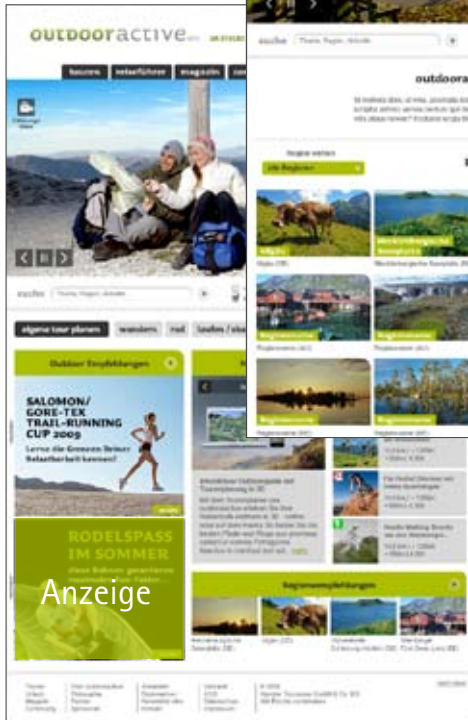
outdooractive.com

touren | entdecken | magazin

suche | Thema, Region, Attraktion

eigene tour planen | wandern | rad | laufen

Outdoor Empfehlungen

SALOMON/ GORE-TEX TRAIL-RUNNING CUP 2009

Lerne die Grenzen Deiner Belastbarkeit kennen!

RODELSPASS IM SOMMER

Anzeige

Regionenempfehlungen

suche | Thema, Region, Attraktion

outdoora

Region wählen

Alle Regionen

Allgäu

Mecklenburgische Seenplatte

Regionsname

Regionsname

Regionsname

Regionsname